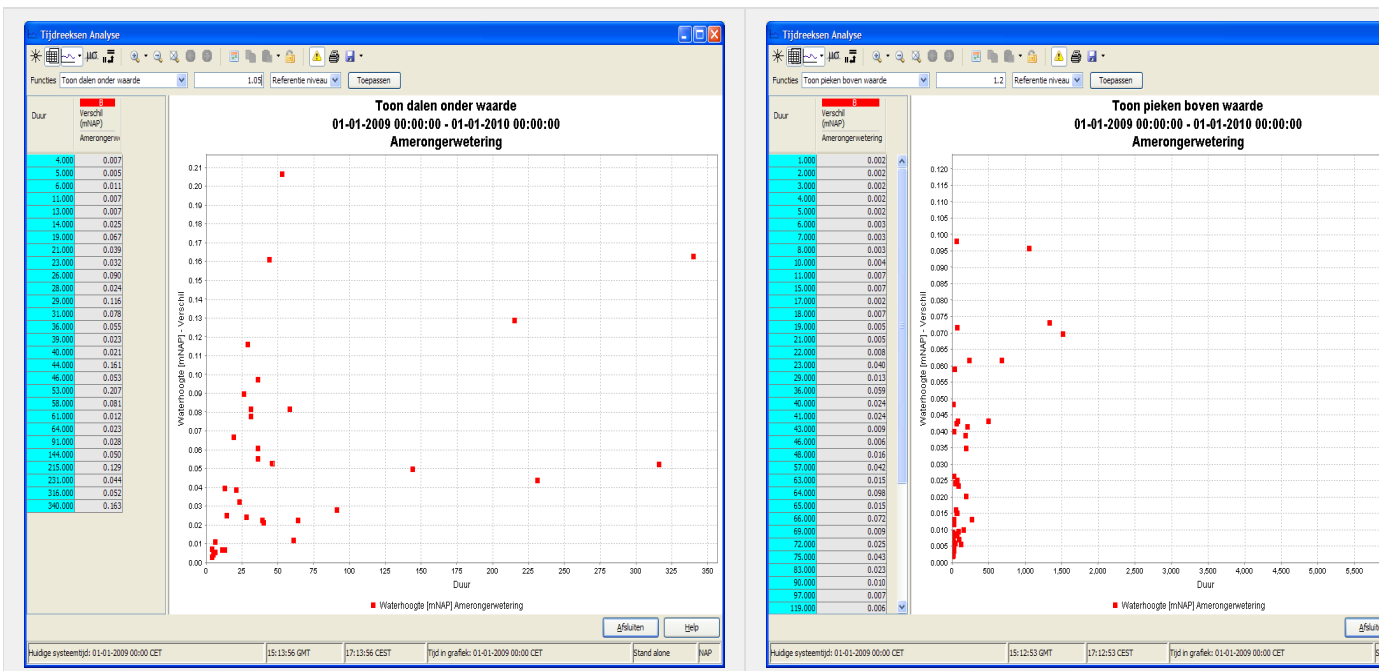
Tijdreeksen Analyse

Functies Toon dalen onder waarde 1.05 Referentie niveau Toepassen

| Duur | B Verschil (mNAP) Amerongenwe |
|---|---|
| 4.000 | 0.007 |
| 5.000 | 0.005 |
| 6.000 | 0.011 |
| 11.000 | 0.007 |
| 13.000 | 0.007 |
| 14.000 | 0.025 |
| 19.000 | 0.067 |
| 21.000 | 0.039 |
| 23.000 | 0.032 |
| 26.000 | 0.090 |
| 28.000 | 0.024 |
| 29.000 | 0.116 |
| 31.000 | 0.078 |
| 36.000 | 0.055 |
| 39.000 | 0.023 |
| 40.000 | 0.021 |
| 44.000 | 0.161 |
| 46.000 | 0.053 |
| 53.000 | 0.207 |
| 58.000 | 0.081 |
| 61.000 | 0.012 |
| 64.000 | 0.023 |
| 91.000 | 0.028 |
| 144.000 | 0.050 |
| 215.000 | 0.129 |
| 231.000 | 0.044 |
| 316.000 | 0.052 |
| 340.000 | 0.163 |

Toon dalen onder waarde
01-01-2009 00:00:00 - 01-01-2010 00:00:00
Amerongerwetering

Waterhoogte [mNAP] - Verschil
0.21 0.20 0.19 0.18 0.17 0.16 0.15 0.14 0.13 0.12 0.11 0.10 0.09 0.08 0.07 0.06 0.05 0.04 0.03 0.02 0.01 0.00
0 25 50 75 100 125 150 175 200 225 250 275 300 325 350
Duur

Waterhoogte [mNAP] Amerongerwetering

Afsluiten Help

Huidige systeemtijd: 01-01-2009 00:00 CET | 15:13:56 GMT | 17:13:56 CEST | Tijd in grafiek: 01-01-2009 00:00 CET | Stand alone | NAP

Tijdreeksen Analyse

Functies Toon pieken boven waarde 1.2 Referentie niveau Toepassen

| Duur | B Verschil (mNAP) Amerongerwetering |
|---|---|
| 1.000 | 0.002 |
| 2.000 | 0.002 |
| 3.000 | 0.002 |
| 4.000 | 0.002 |
| 5.000 | 0.002 |
| 6.000 | 0.003 |
| 7.000 | 0.003 |
| 8.000 | 0.003 |
| 10.000 | 0.004 |
| 11.000 | 0.007 |
| 15.000 | 0.007 |
| 17.000 | 0.002 |
| 18.000 | 0.007 |
| 19.000 | 0.005 |
| 21.000 | 0.005 |
| 22.000 | 0.008 |
| 23.000 | 0.040 |
| 29.000 | 0.013 |
| 36.000 | 0.059 |
| 40.000 | 0.024 |
| 41.000 | 0.024 |
| 43.000 | 0.009 |
| 46.000 | 0.006 |
| 48.000 | 0.016 |
| 57.000 | 0.042 |
| 63.000 | 0.015 |
| 64.000 | 0.098 |
| 65.000 | 0.015 |
| 66.000 | 0.072 |
| 69.000 | 0.009 |
| 72.000 | 0.005 |
| 75.000 | 0.043 |
| 83.000 | 0.023 |
| 90.000 | 0.010 |
| 97.000 | 0.007 |
| 119.000 | 0.006 |

Toon pieken boven waarde
01-01-2009 00:00:00 - 01-01-2010 00:00:00
Amerongerwetering

Waterhoogte [mNAP] - Verschil
0.120 0.115 0.110 0.105 0.100 0.095 0.090 0.085 0.080 0.075 0.070 0.065 0.060 0.055 0.050 0.045 0.040 0.035 0.030 0.025 0.020 0.015 0.010 0.005 0.000
0 500 1,000 1,500 2,000 2,500 3,000 3,500 4,000 4,500 5,000 5,500
Duur

Waterhoogte [mNAP] Amerongerwetering

Afsluiten

Huidige systeemtijd: 01-01-2009 00:00 CET | 15:12:53 GMT | 17:12:53 CEST | Tijd in grafiek: 01-01-2009 00:00 CET | S